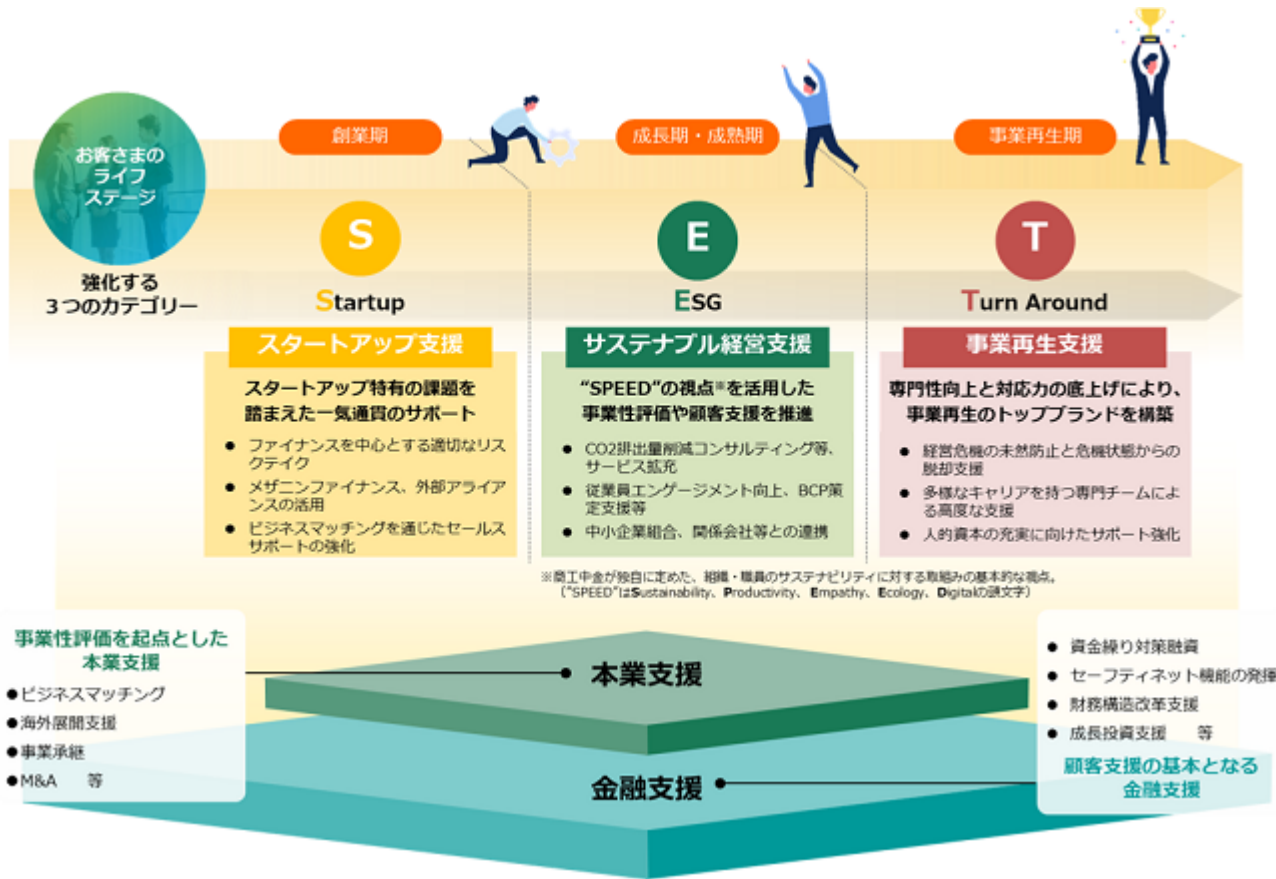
お客さまのライフステージ

強化する3つのカテゴリー

創業期

成長期・成熟期

事業再生期

S

Startup

スタートアップ支援

スタートアップ特有の課題を踏まえた一気通貫のサポート

● ファイナンスを中心とする適切なリスクテイク

● メザニンファイナンス、外部アライアンスの活用

● ビジネスマッチングを通じたセールスサポートの強化

E

ESG

サステナブル経営支援

"SPEED"の視点※を活用した事業性評価や顧客支援を推進

● CO2排出量削減コンサルティング等、サービス拡充

● 従業員エンゲージメント向上、BCP策定支援等

● 中小企業組合、関係会社等との連携

※商工中金が独自に定めた、組織・職員のサステナビリティに対する取組みの基本的な視点。（"SPEED"はSustainability、Productivity、Empathy、Ecology、Digitalの頭文字）

T

Turn Around

事業再生支援

専門性向上と対応力の底上げにより、事業再生のトップブランドを構築

● 経営危機の未然防止と危機状態からの脱却支援

● 多様なキャリアを持つ専門チームによる高度な支援

● 人的資本の充実に向けたサポート強化

事業性評価を起点とした本業支援

●ビジネスマッチング

●海外展開支援

●事業承継

●M&A　等

本業支援

金融支援

● 資金繰り対策融資

● セーフティネット機能の発揮

● 財務構造改革支援

● 成長投資支援　等

顧客支援の基本となる金融支援